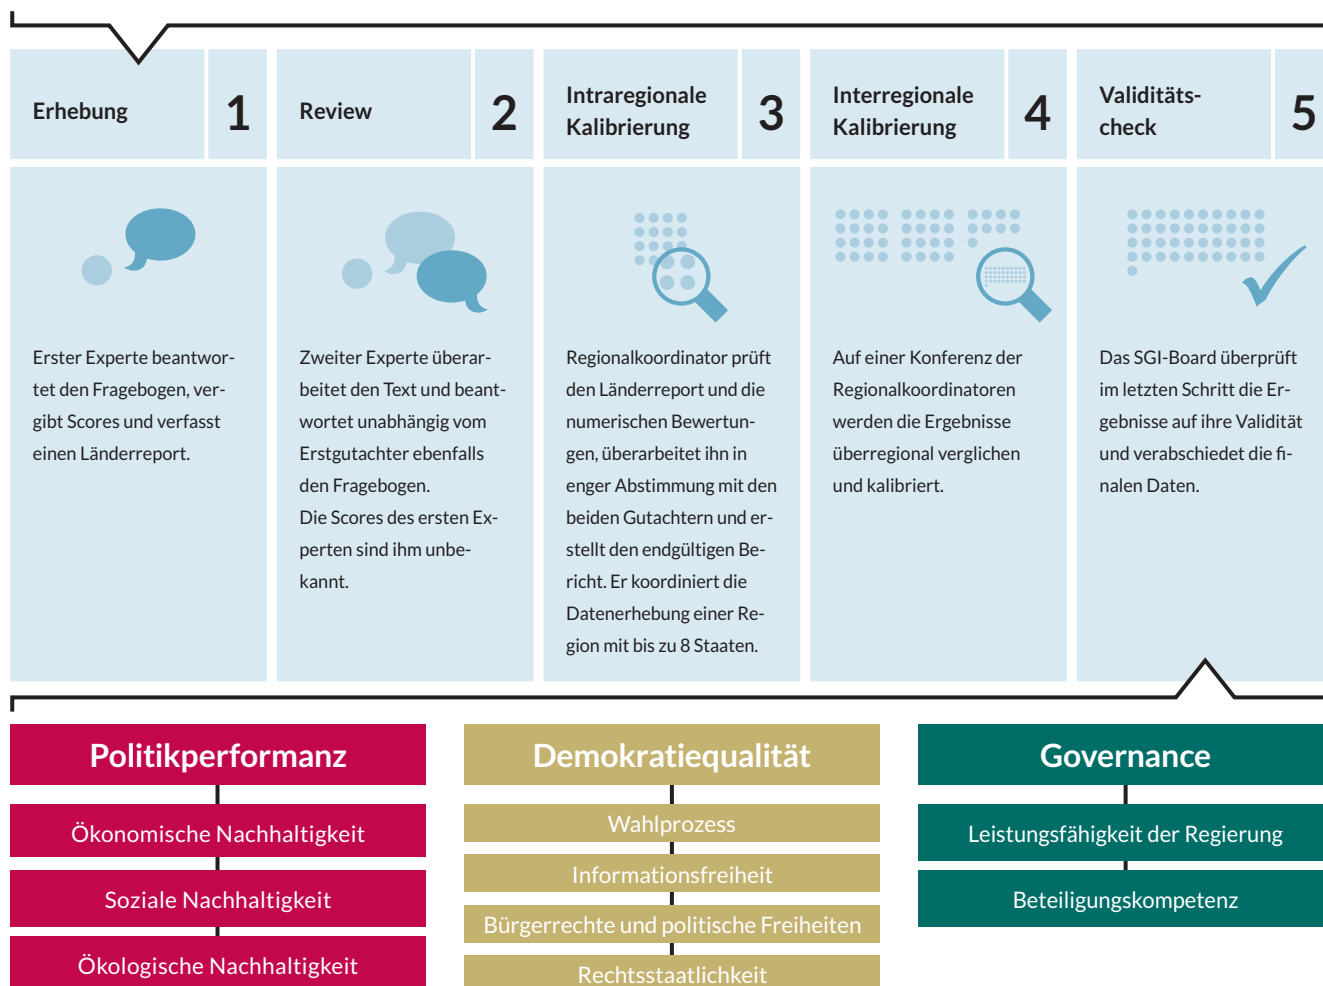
Erhebung 1

Erster Experte beantwortet den Fragebogen, vergibt Scores und verfasst einen Länderreport.

Review 2

Zweiter Experte überarbeitet den Text und beantwortet unabhängig vom Erstgutachter ebenfalls den Fragebogen.
Die Scores des ersten Experten sind ihm unbekannt.

Intraregionale Kalibrierung 3

Regionalkoordinator prüft den Länderreport und die numerischen Bewertungen, überarbeitet ihn in enger Abstimmung mit den beiden Gutachtern und erstellt den endgültigen Bericht. Er koordiniert die Datenerhebung einer Region mit bis zu 8 Staaten.

Interregionale Kalibrierung 4

Auf einer Konferenz der Regionalkoordinatoren werden die Ergebnisse überregional verglichen und kalibriert.

Validitätscheck 5

Das SGI-Board überprüft im letzten Schritt die Ergebnisse auf ihre Validität und verabschiedet die finalen Daten.

Politikperformanz
Ökonomische Nachhaltigkeit
Soziale Nachhaltigkeit
Ökologische Nachhaltigkeit

Demokratiequalität
Wahlprozess
Informationsfreiheit
Bürgerrechte und politische Freiheiten
Rechtsstaatlichkeit

Governance
Leistungsfähigkeit der Regierung
Beteiligungskompetenz